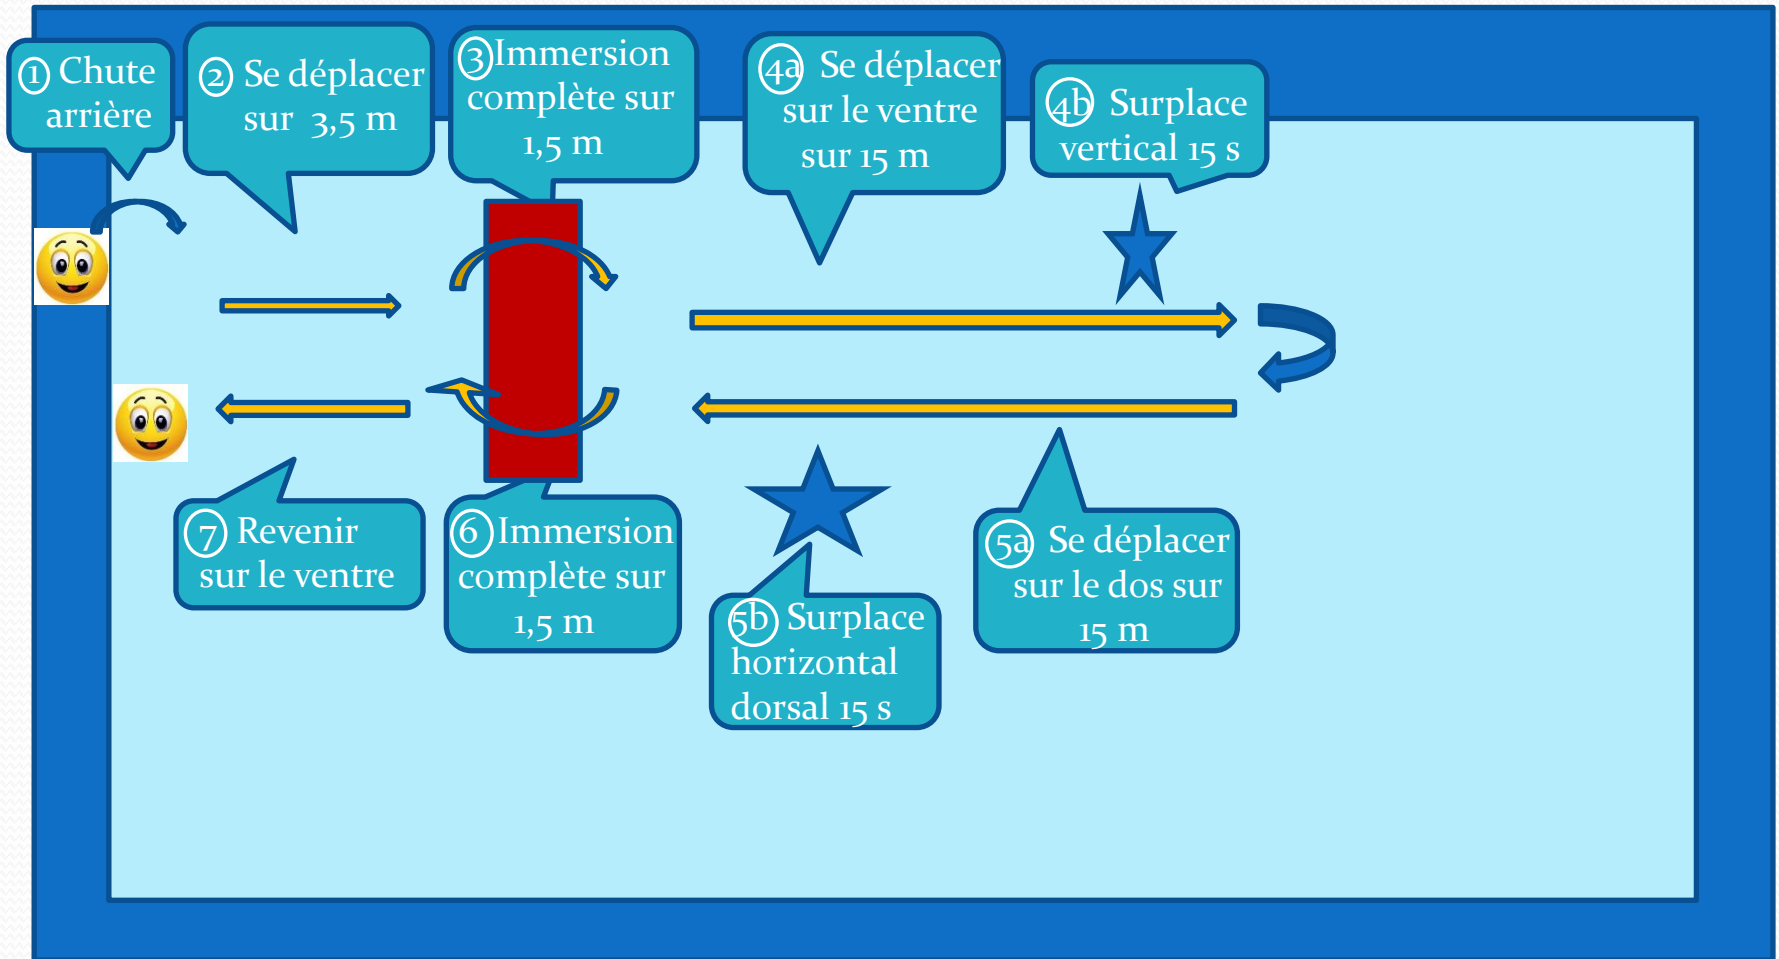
① Chute arrière

② Se déplacer sur 3,5 m

③Immersion complète sur 1,5 m

④a Se déplacer sur le ventre sur 15 m

④b Surplace vertical 15 s

⑦ Revenir sur le ventre

⑥ Immersion complète sur 1,5 m

⑤b Surplace horizontal dorsal 15 s

⑤a Se déplacer sur le dos sur 15 m